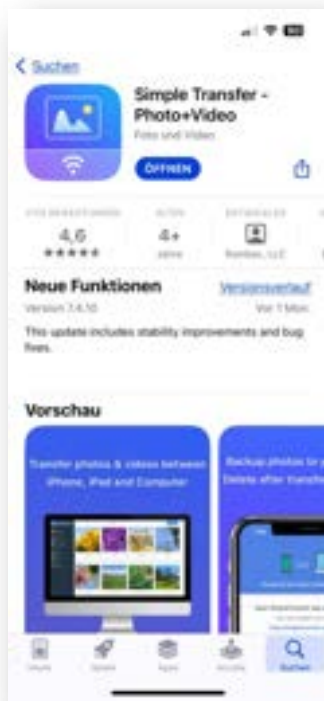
< Suchen

Simple Transfer - Photo+Video
Foto und Video

ÖFFNEN

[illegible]
4,6
★★★★★

ALTER
4+
Jahre

ENTWICKLER
Rombax, LLC

Neue Funktionen
Versionsverlauf
Version 7.4.10
Vor 1 Mon.

This update includes stability improvements and bug fixes.

Vorschau

Transfer photos & videos between iPhone, iPad and Computer

Backup photos to y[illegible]
Delete after transfe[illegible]

Heute
Spiele
Apps
Arcade
Suchen